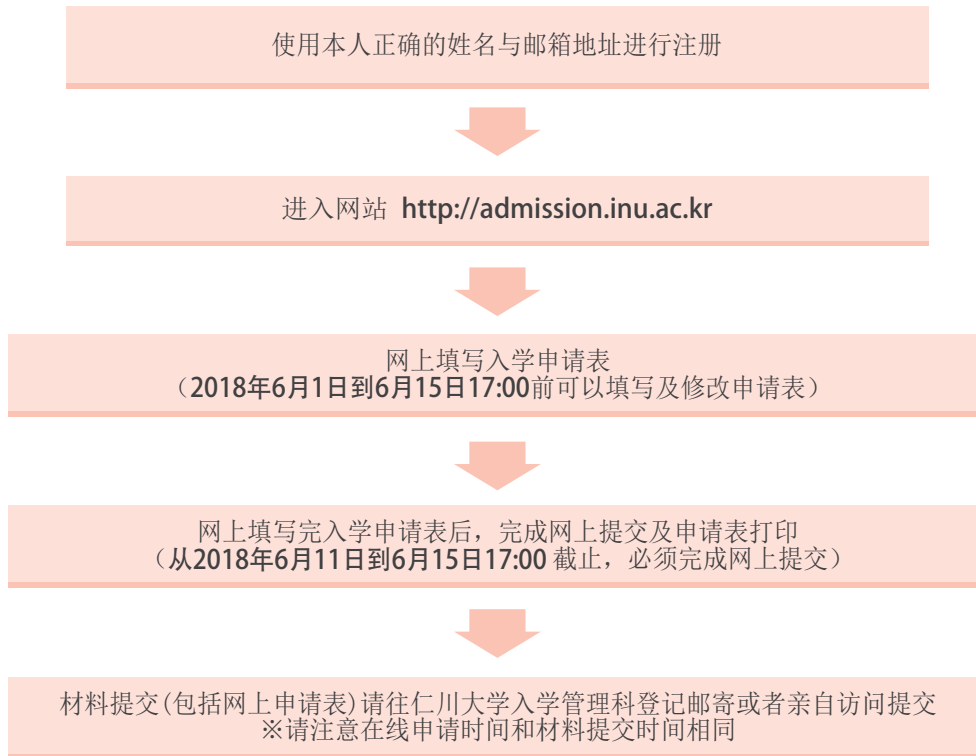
使用本人正确的姓名与邮箱地址进行注册

进入网站 http://admission.inu.ac.kr

网上填写入学申请表
（2018年6月1日到6月15日17:00前可以填写及修改申请表）

网上填写完入学申请表后，完成网上提交及申请表打印
（从2018年6月11日到6月15日17:00 截止，必须完成网上提交）

材料提交（包括网上申请表）请往仁川大学入学管理科登记邮寄或者亲自访问提交
※请注意在线申请时间和材料提交时间相同